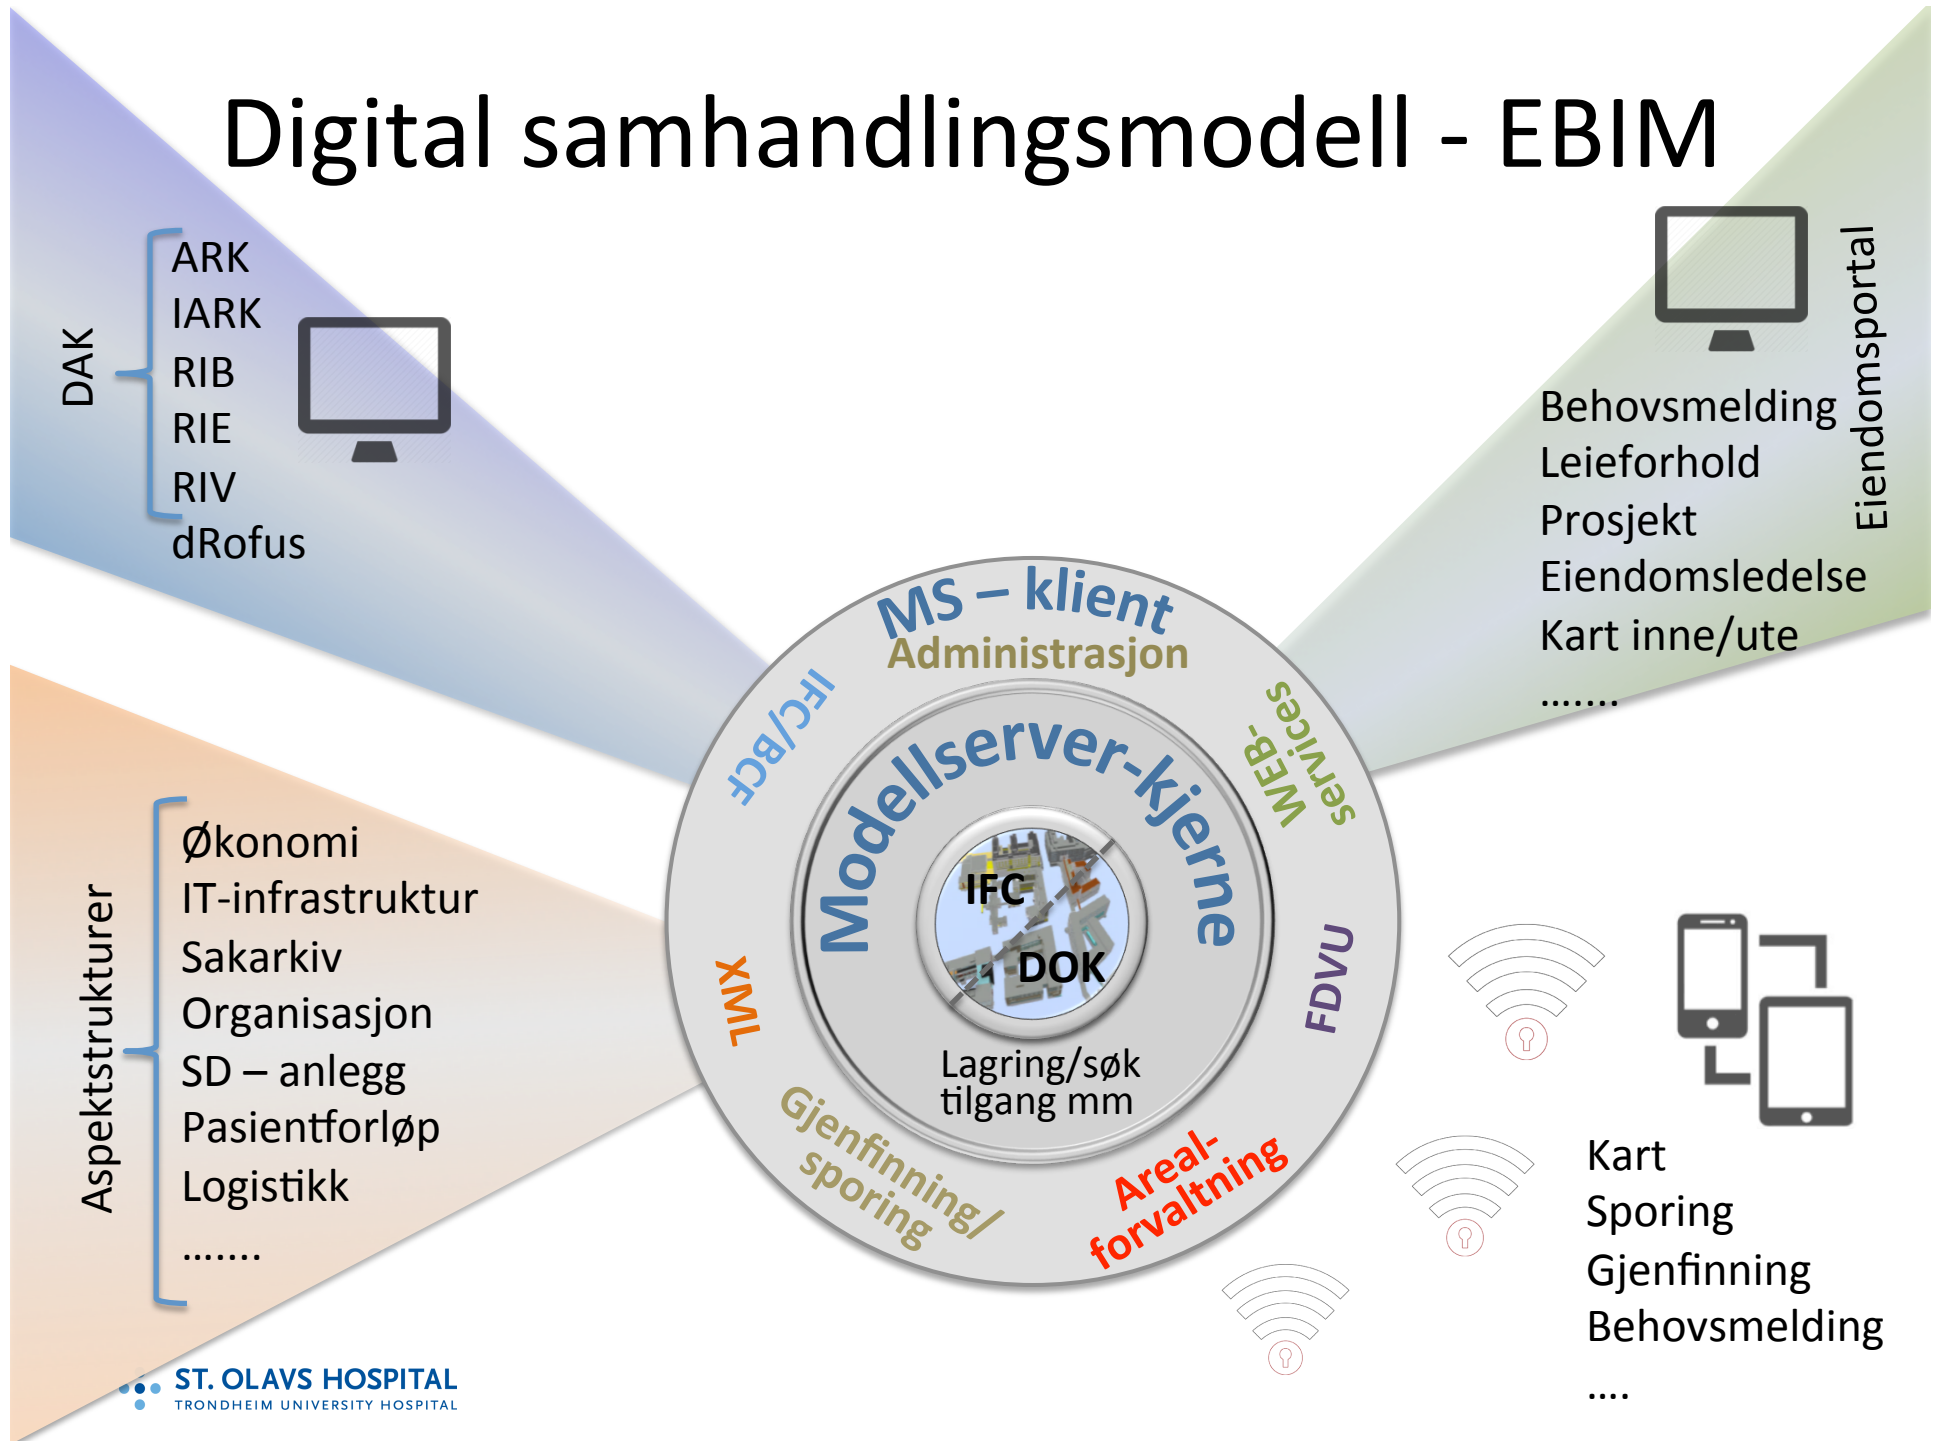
Digital samhandlingsmodell - EBIM

DAK

ARK
IARK
RIB
RIE
RIV
dRofus

Eiendomsportal

Behovsmelding
Leieforhold
Prosjekt
Eiendomsledelse
Kart inne/ute
.......

Aspektstrukturer

Økonomi
IT-infrastruktur
Sakarkiv
Organisasjon
SD – anlegg
Pasientforløp
Logistikk
.......

MS – klient
Administrasjon
IFC/BCF
WEB-services
Modellserver-kjerne
IFC
DOK
Lagring/søk tilgang mm
XML
FDVU
Gjenfinning/sporing
Areal-forvaltning

Kart
Sporing
Gjenfinning
Behovsmelding
....

ST. OLAVS HOSPITAL
TRONDHEIM UNIVERSITY HOSPITAL